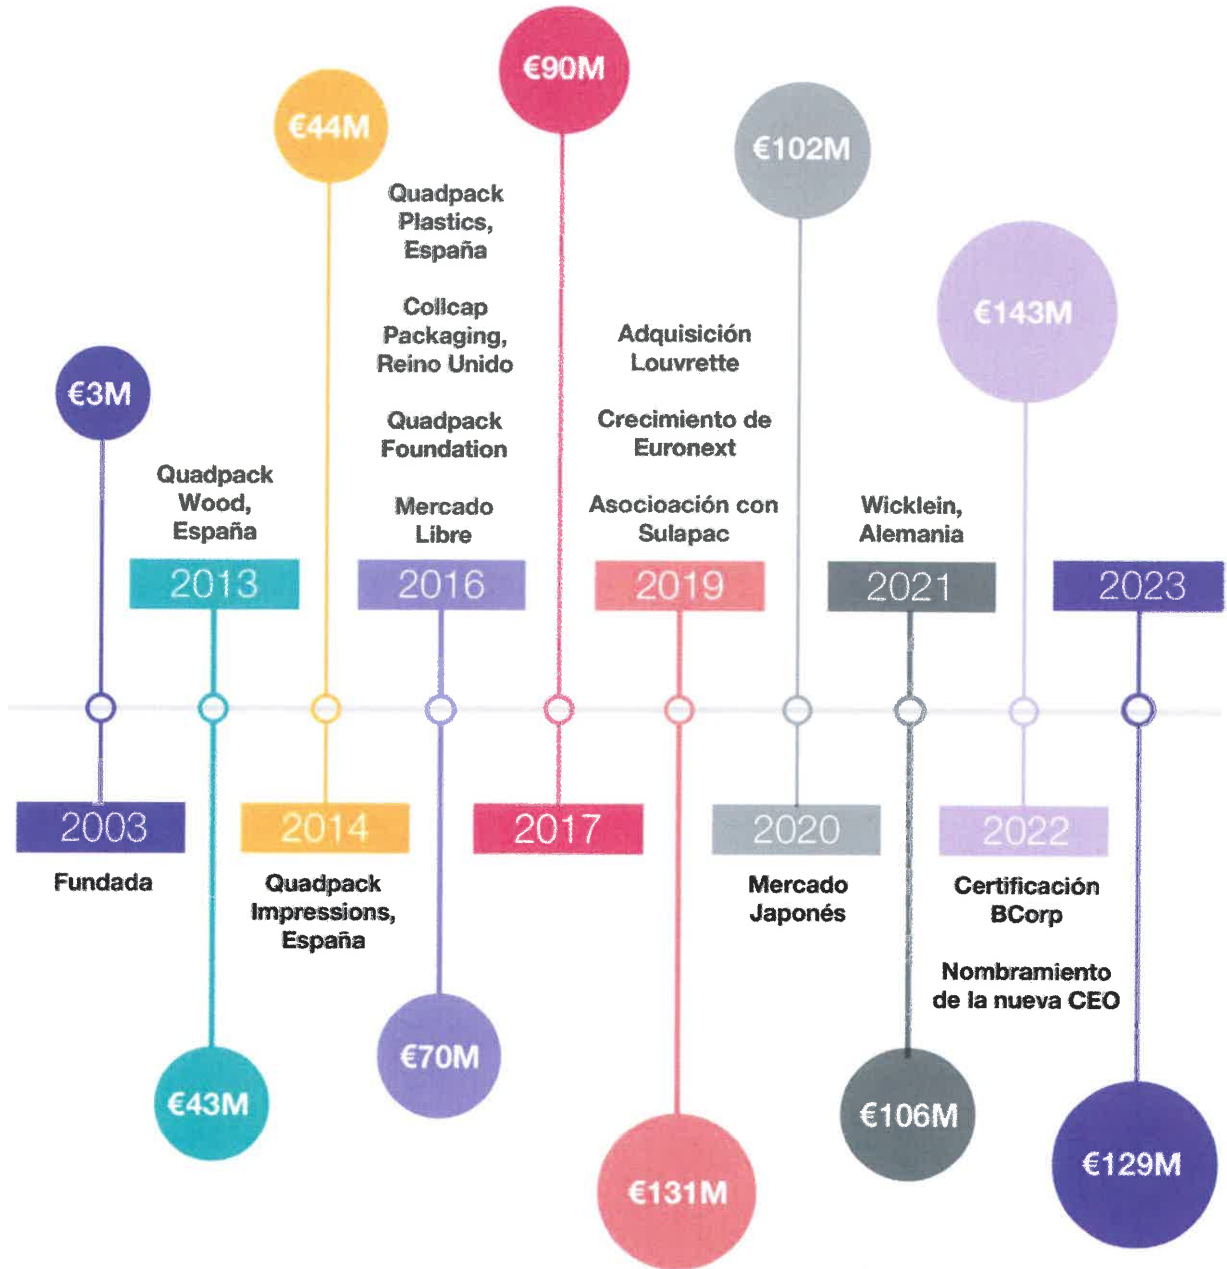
€3M

2003

Fundada

Quadpack Wood, España

2013

€43M

€44M

2014

Quadpack Impressions, España

Quadpack Plastics, España

Collcap Packaging, Reino Unido

Quadpack Foundation

Mercado Libre

2016

€70M

€90M

2017

Adquisición Louvrette

Crecimiento de Euronext

Asocioación con Sulapac

2019

€131M

€102M

2020

Mercado Japonés

Wicklein, Alemania

2021

€106M

€143M

2022

Certificación BCorp

Nombramiento de la nueva CEO

2023

€129M